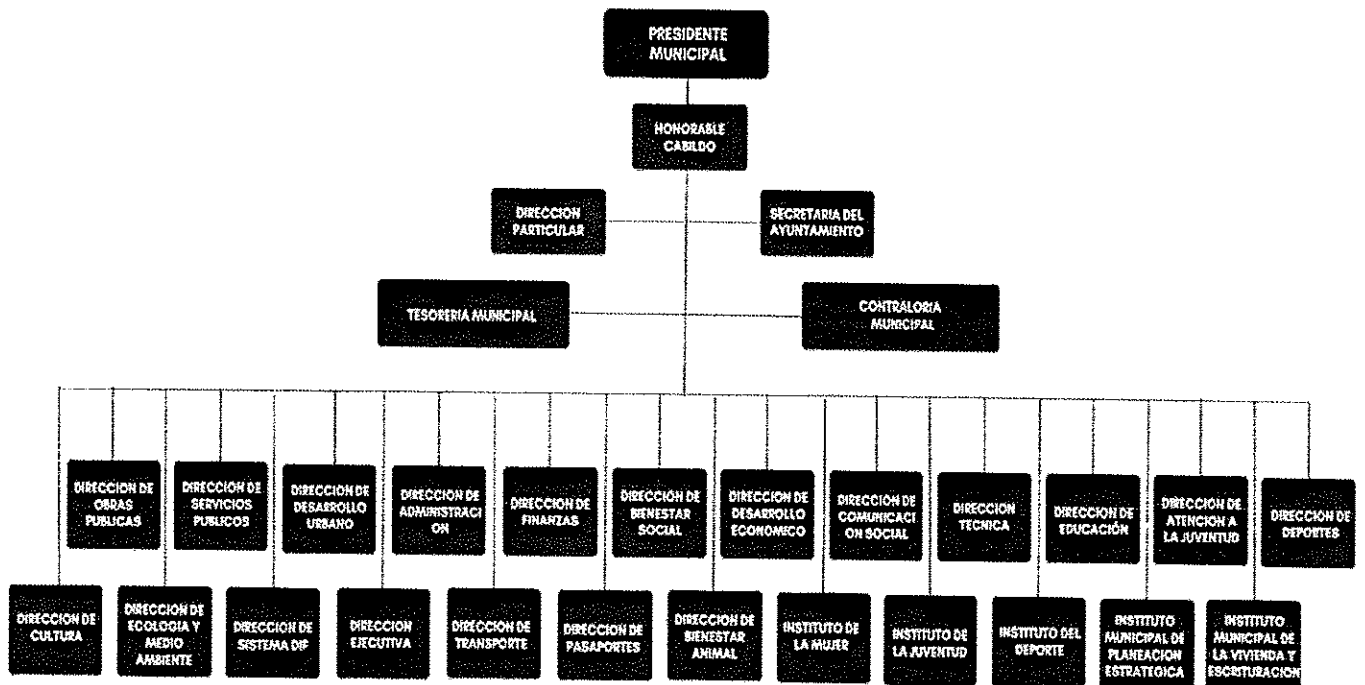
PRESIDENTE MUNICIPAL

HONORABLE CABILDO

DIRECCION PARTICULAR

SECRETARIA DEL AYUNTAMIENTO

TESORERIA MUNICIPAL

CONTRALORIA MUNICIPAL

DIRECCION DE OBRAS PUBLICAS

DIRECCION DE SERVICIOS PUBLICOS

DIRECCION DE DESARROLLO URBANO

DIRECCION DE ADMINISTRACI ON

DIRECCION DE FINANZAS

DIRECCION DE BIENESTAR SOCIAL

DIRECCION DE DESARROLLO ECONOMICO

DIRECCION DE COMUNICACI ON SOCIAL

DIRECCION TECNICA

DIRECCION DE EDUCACIÓN

DIRECCION DE ATENCION A LA JUVENTUD

DIRECCION DE DEPORTES

DIRECCION DE CULTURA

DIRECCION DE ECOLOGIA Y MEDIO AMBIENTE

DIRECCION DE SISTEMA DIF

DIRECCION EJECUTIVA

DIRECCION DE TRANSPORTE

DIRECCION DE PASAPORTES

DIRECCION DE BIENESTAR ANIMAL

INSTITUTO DE LA MUJER

INSTITUTO DE LA JUVENTUD

INSTITUTO DEL DEPORTE

INSTITUTO MUNICIPAL DE PLANEACION ESTRATEGICA

INSTITUTO MUNICIPAL DE LA VIVIENDA Y ESCRITURACION